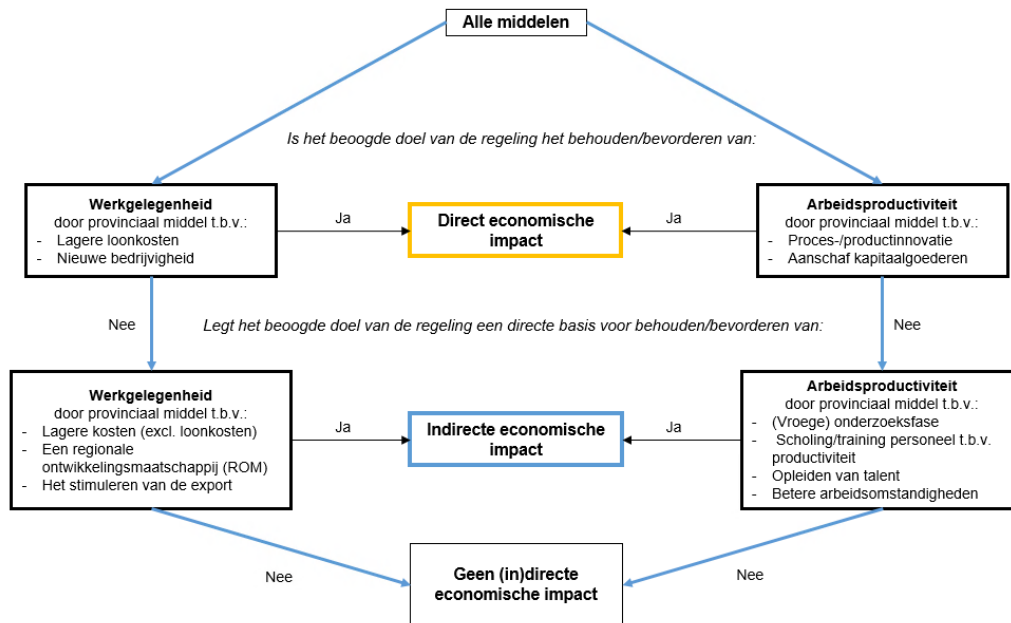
Alle middelen

Is het beoogde doel van de regeling het behouden/bevorderen van:

Werkgelegenheid
door provinciaal middel t.b.v.:
- Lagere loonkosten
- Nieuwe bedrijvigheid

Ja

Direct economische impact

Ja

Arbeidsproductiviteit
door provinciaal middel t.b.v.:
- Proces-/productinnovatie
- Aanschaf kapitaalgoederen

Nee

Legt het beoogde doel van de regeling een directe basis voor behouden/bevorderen van:

Nee

Werkgelegenheid
door provinciaal middel t.b.v.:
- Lagere kosten (excl. loonkosten)
- Een regionale ontwikkelingsmaatschappij (ROM)
- Het stimuleren van de export

Ja

Indirecte economische impact

Ja

Arbeidsproductiviteit
door provinciaal middel t.b.v.:
- (Vroege) onderzoeksfase
- Scholing/training personeel t.b.v. productiviteit
- Opleiden van talent
- Betere arbeidsomstandigheden

Nee

Geen (in)directe economische impact

Nee